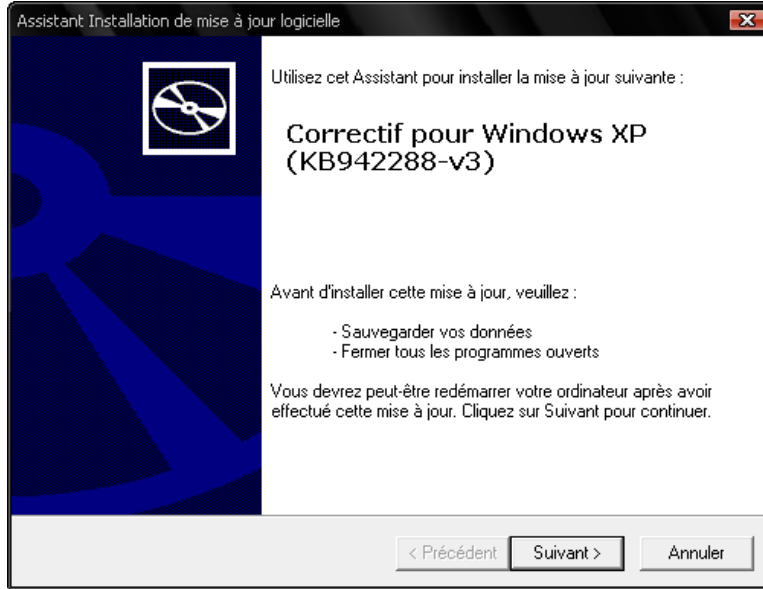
Assistant Installation de mise à jour logicielle

Utilisez cet Assistant pour installer la mise à jour suivante :

Correctif pour Windows XP (KB942288-v3)

Avant d'installer cette mise à jour, veuillez :

- Sauvegarder vos données
- Fermer tous les programmes ouverts

Vous devrez peut-être redémarrer votre ordinateur après avoir effectué cette mise à jour. Cliquez sur Suivant pour continuer.

< Précédent | Suivant > | Annuler